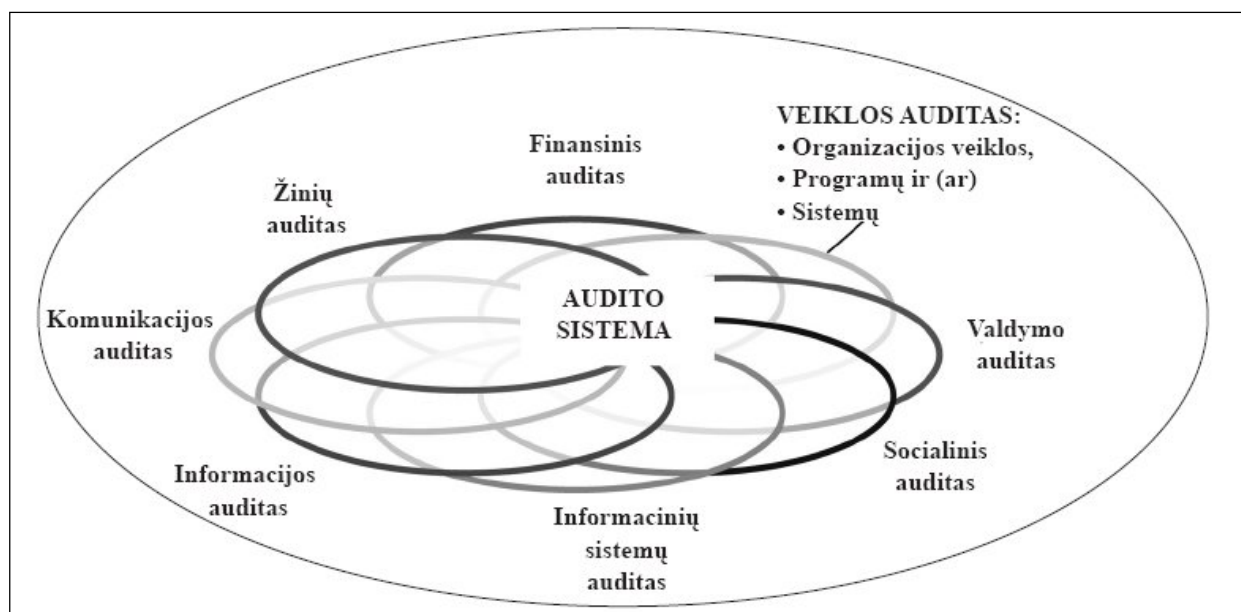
VEIKLOS AUDITAS:
• Organizacijos veiklos,
• Programų ir (ar)
• Sistemų

Finansinis auditas

Žinių auditas

AUDITO SISTEMA

Komunikacijos auditas

Valdymo auditas

Socialinis auditas

Informacijos auditas

Informacinių sistemų auditas